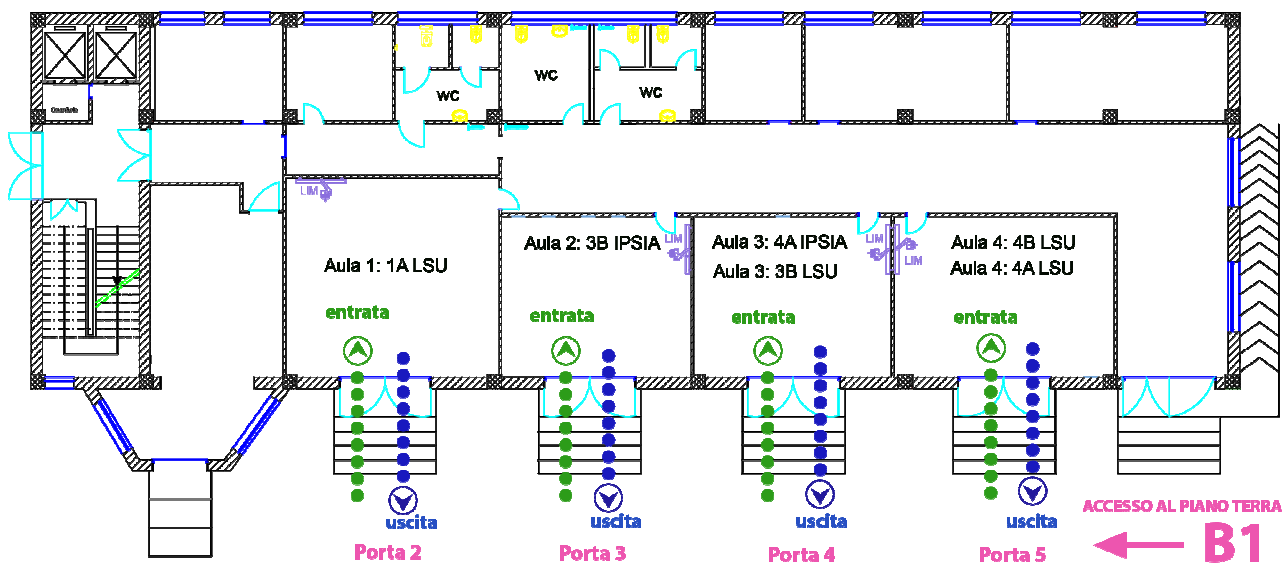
WC
WC
WC
LIM
Aula 1: 1A LSU
Aula 2: 3B IPSIA
LIM
Aula 3: 4A IPSIA
Aula 3: 3B LSU
LIM
LIM
Aula 4: 4B LSU
Aula 4: 4A LSU
entrata
entrata
entrata
entrata
uscita
uscita
uscita
uscita
Porta 2
Porta 3
Porta 4
Porta 5
ACCESSO AL PIANO TERRA
B1